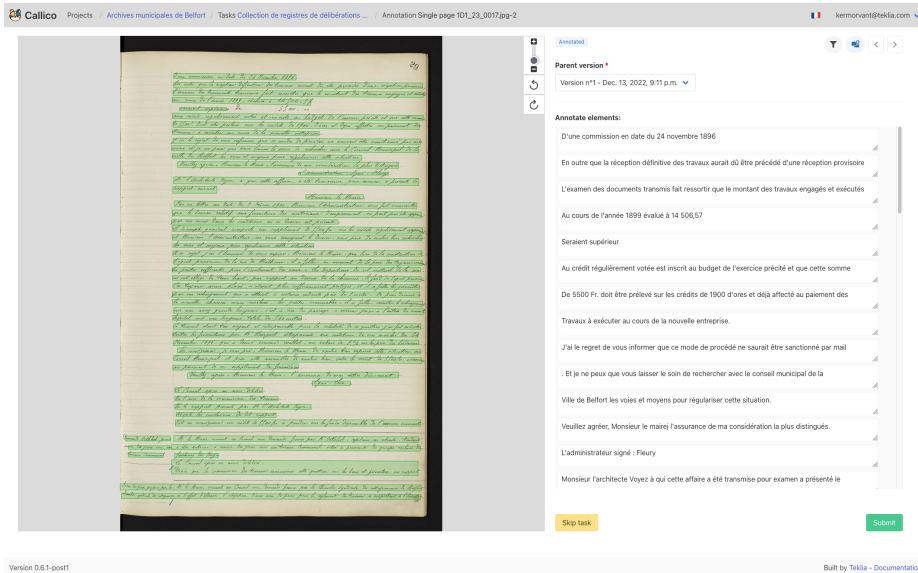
Callico Projects / Archives municipales de Belfort / Tasks Collection de registres de délibérations ... / Annotation Single page 1D1_23_0017.jpg-2

kermorvant@teklia.com

Annotated

Parent version *

Version n°1 - Dec. 13, 2022, 9:11 p.m.

Annotate elements:

D'une commission en date du 24 novembre 1896

En outre que la réception définitive des travaux aurait dû être précédé d'une réception provisoire

L'examen des documents transmis fait ressortir que le montant des travaux engagés et exécutés

Au cours de l'année 1899 évalué à 14 506,57

Seraient supérieur

Au crédit régulièrement votée est inscrit au budget de l'exercice précité et que cette somme

De 5500 Fr. doit être prélevé sur les crédits de 1900 d'ores et déjà affecté au paiement des

Travaux à exécuter au cours de la nouvelle entreprise.

J'ai le regret de vous informer que ce mode de procédé ne saurait être sanctionné par mail

. Et je ne peux que vous laisser le soin de rechercher avec le conseil municipal de la

Ville de Belfort les voies et moyens pour régulariser cette situation.

Veuillez agréer, Monsieur le mairej l'assurance de ma considération la plus distinguées.

L'administrateur signé : Fleury

Monsieur l'architecte Voyez à qui cette affaire a été transmise pour examen a présenté le

Skip task

Submit

Version 0.6.1-post1

Built by Teklia - Documentatio